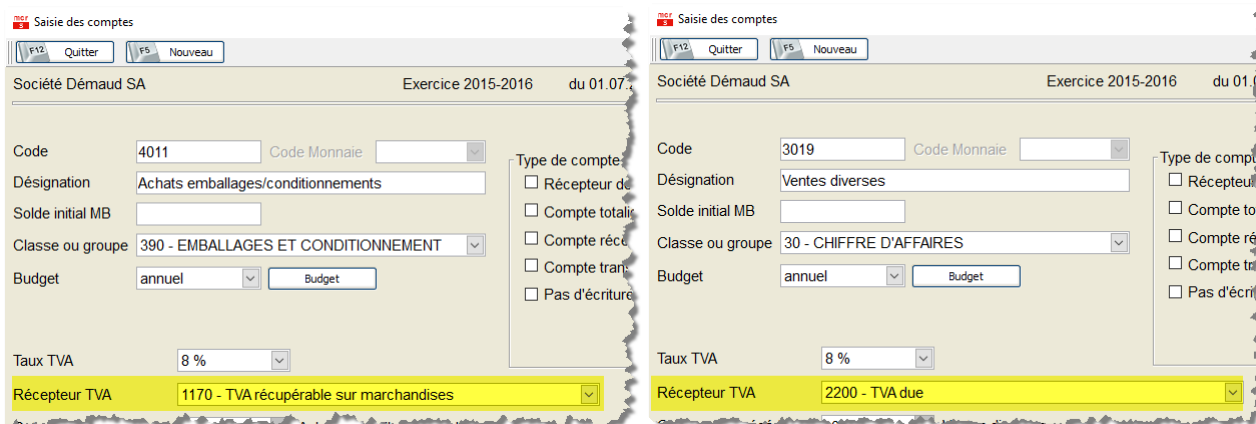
Saisie des comptes

F12 Quitter F5 Nouveau

Société Démaud SA Exercice 2015-2016 du 01.07.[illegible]

Code 4011 Code Monnaie

Désignation Achats emballages/conditionnements

Solde initial MB

Classe ou groupe 390 - EMBALLAGES ET CONDITIONNEMENT

Budget annuel Budget

Type de compte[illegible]
Récepteur de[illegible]
Compte totali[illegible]
Compte réc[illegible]
Compte tran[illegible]
Pas d'écriture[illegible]

Taux TVA 8 %

Récepteur TVA 1170 - TVA récupérable sur marchandises

Saisie des comptes

F12 Quitter F5 Nouveau

Société Démaud SA Exercice 2015-2016 du 01.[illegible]

Code 3019 Code Monnaie

Désignation Ventes diverses

Solde initial MB

Classe ou groupe 30 - CHIFFRE D'AFFAIRES

Budget annuel Budget

Type de compt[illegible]
Récepteu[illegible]
Compte to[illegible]
Compte ré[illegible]
Compte tr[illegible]
Pas d'écri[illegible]

Taux TVA 8 %

Récepteur TVA 2200 - TVA due